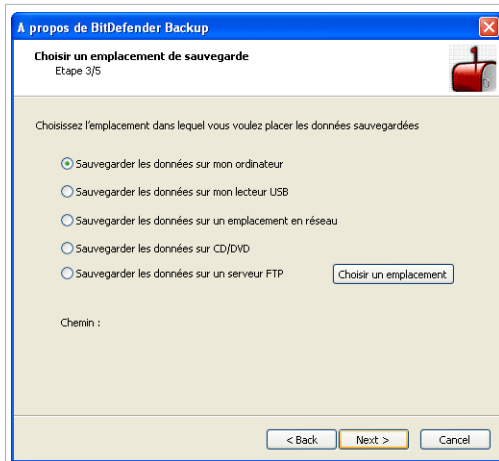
A propos de BitDefender Backup

Choisir un emplacement de sauvegarde
Etape 3/5

Choisissez l'emplacement dans lequel vous voulez placer les données sauvegardées

Sauvegarder les données sur mon ordinateur

Sauvegarder les données sur mon lecteur USB

Sauvegarder les données sur un emplacement en réseau

Sauvegarder les données sur CD/DVD

Sauvegarder les données sur un serveur FTP

Choisir un emplacement

Chemin :

< Back
Next >
Cancel